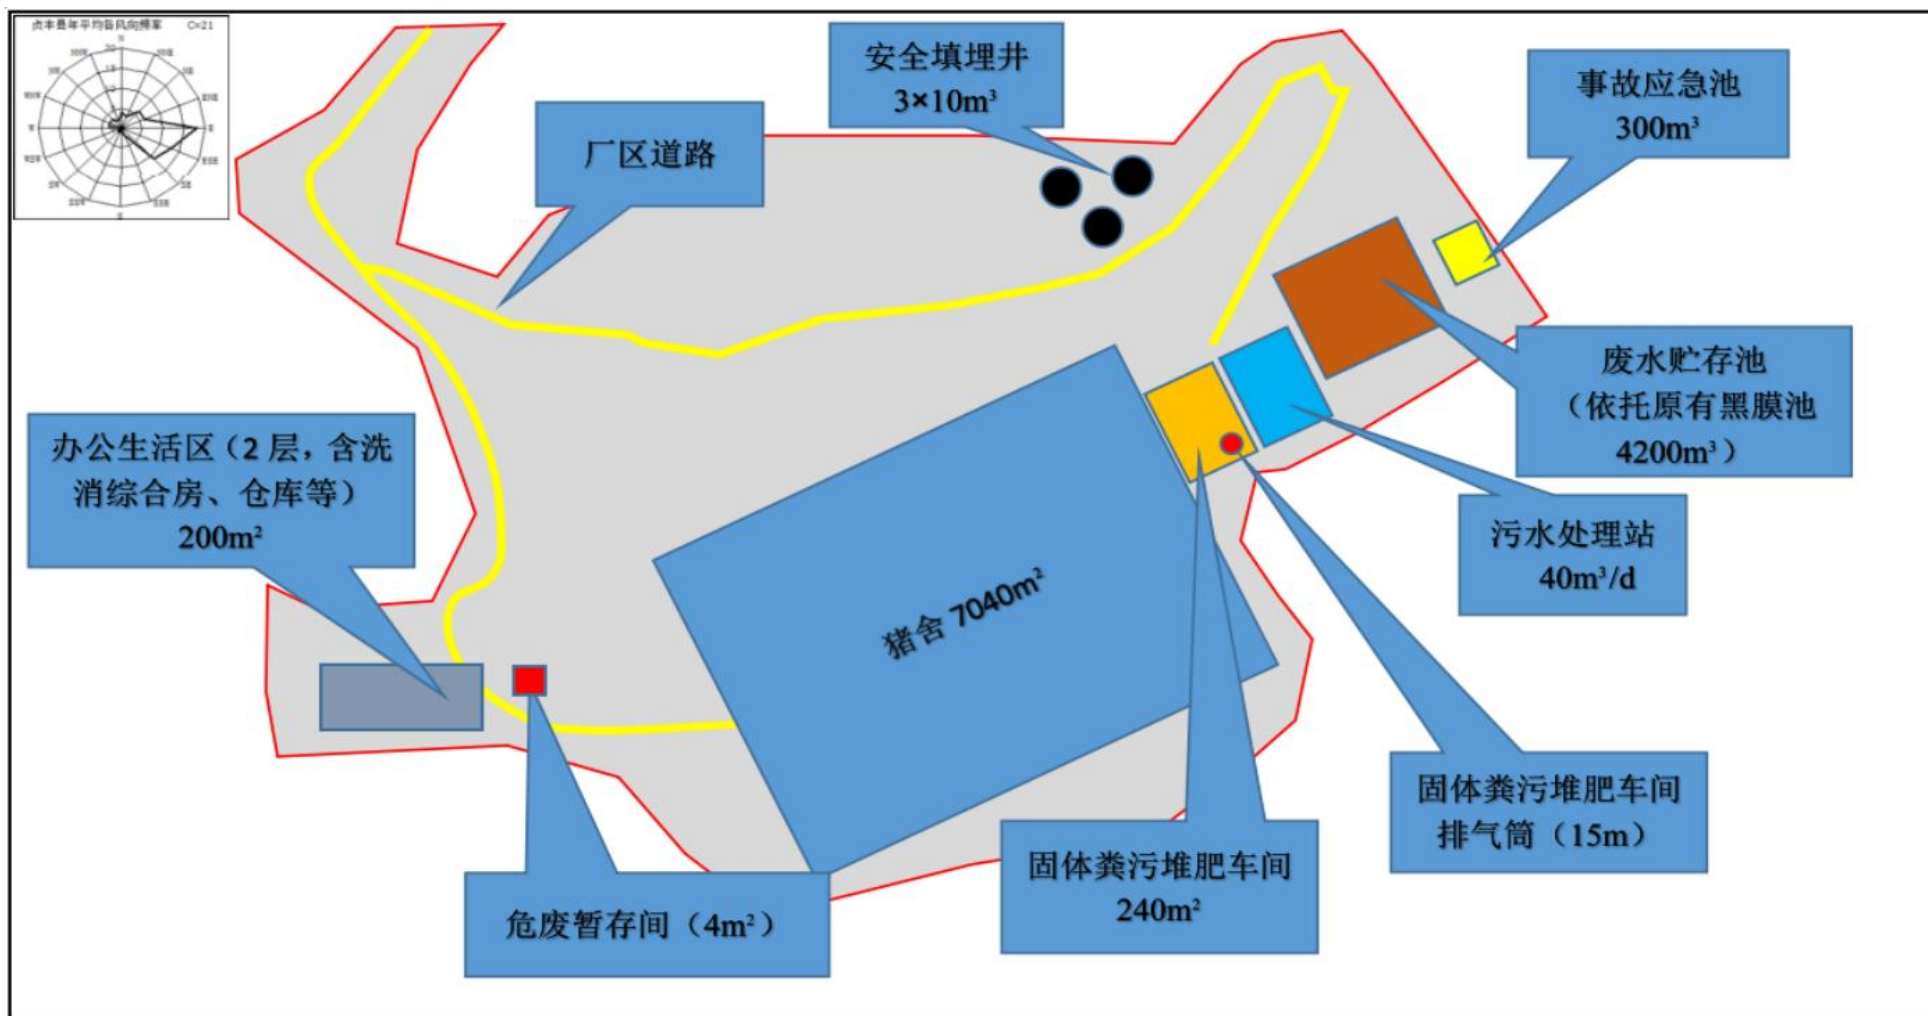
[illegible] C=21

N

NNW NNE

NW NE

WNW ENE

W E

WSW ESE

SW SE

SSW SSE

S

安全填埋井
$3\times10m^3$

事故应急池
$300m^3$

厂区道路

废水贮存池
（依托原有黑膜池
$4200m^3$）

办公生活区（2层，含洗消综合房、仓库等）
$200m^2$

污水处理站
$40m^3/d$

猪舍 $7040m^2$

固体粪污堆肥车间
排气筒（15m）

固体粪污堆肥车间
$240m^2$

危废暂存间（$4m^2$）